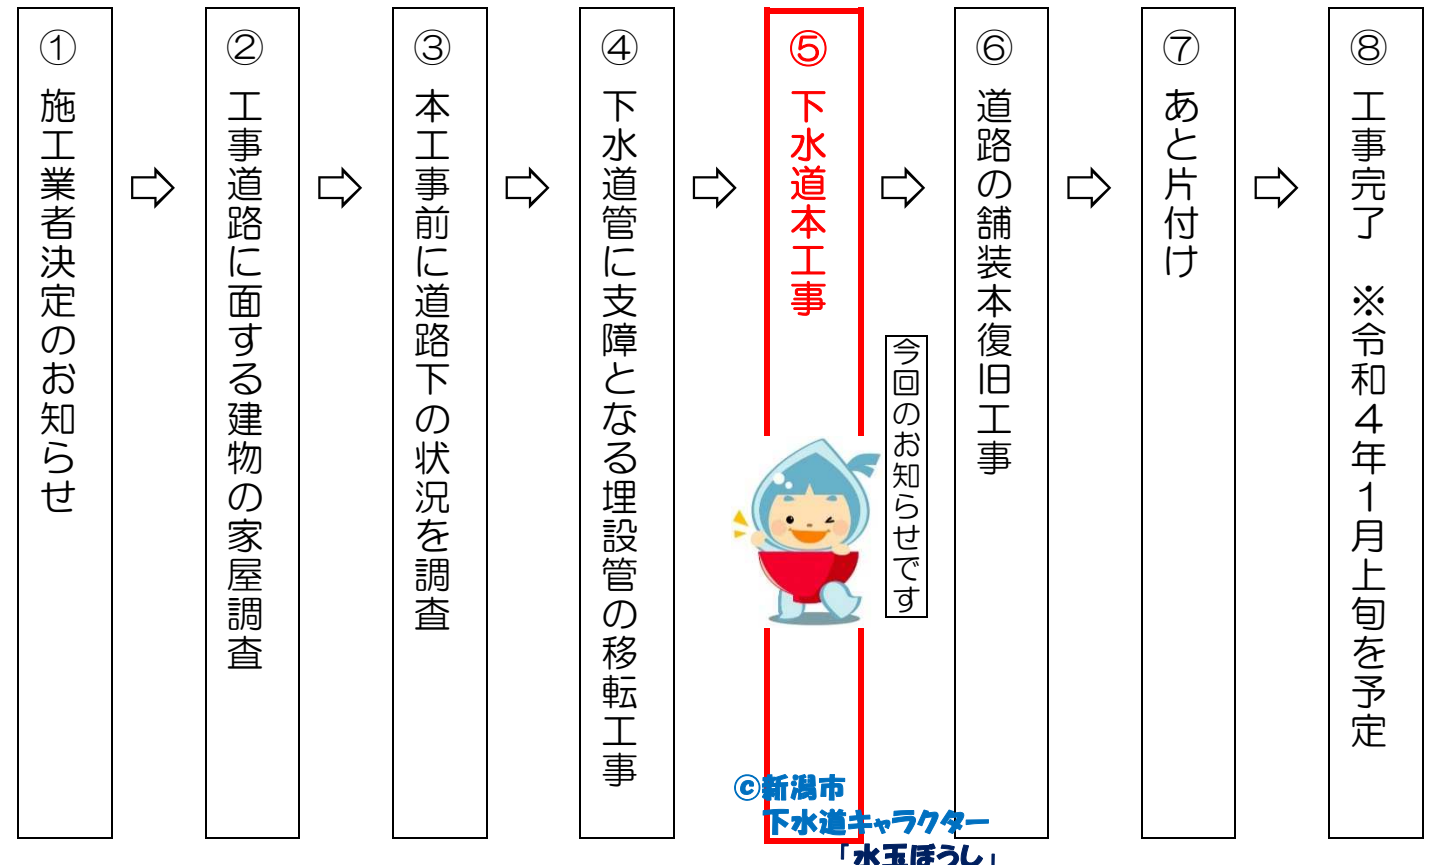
① 施工業者決定のお知らせ

② 工事道路に面する建物の家屋調査

③ 本工事前に道路下の状況を調査

④ 下水道管に支障となる埋設管の移転工事

⑤ 下水道本工事

今回のお知らせです

⑥ 道路の舗装本復旧工事

⑦ あと片付け

⑧ 工事完了 ※令和４年１月上旬を予定

©新潟市 下水道キャラクター 「水玉ぼうし」